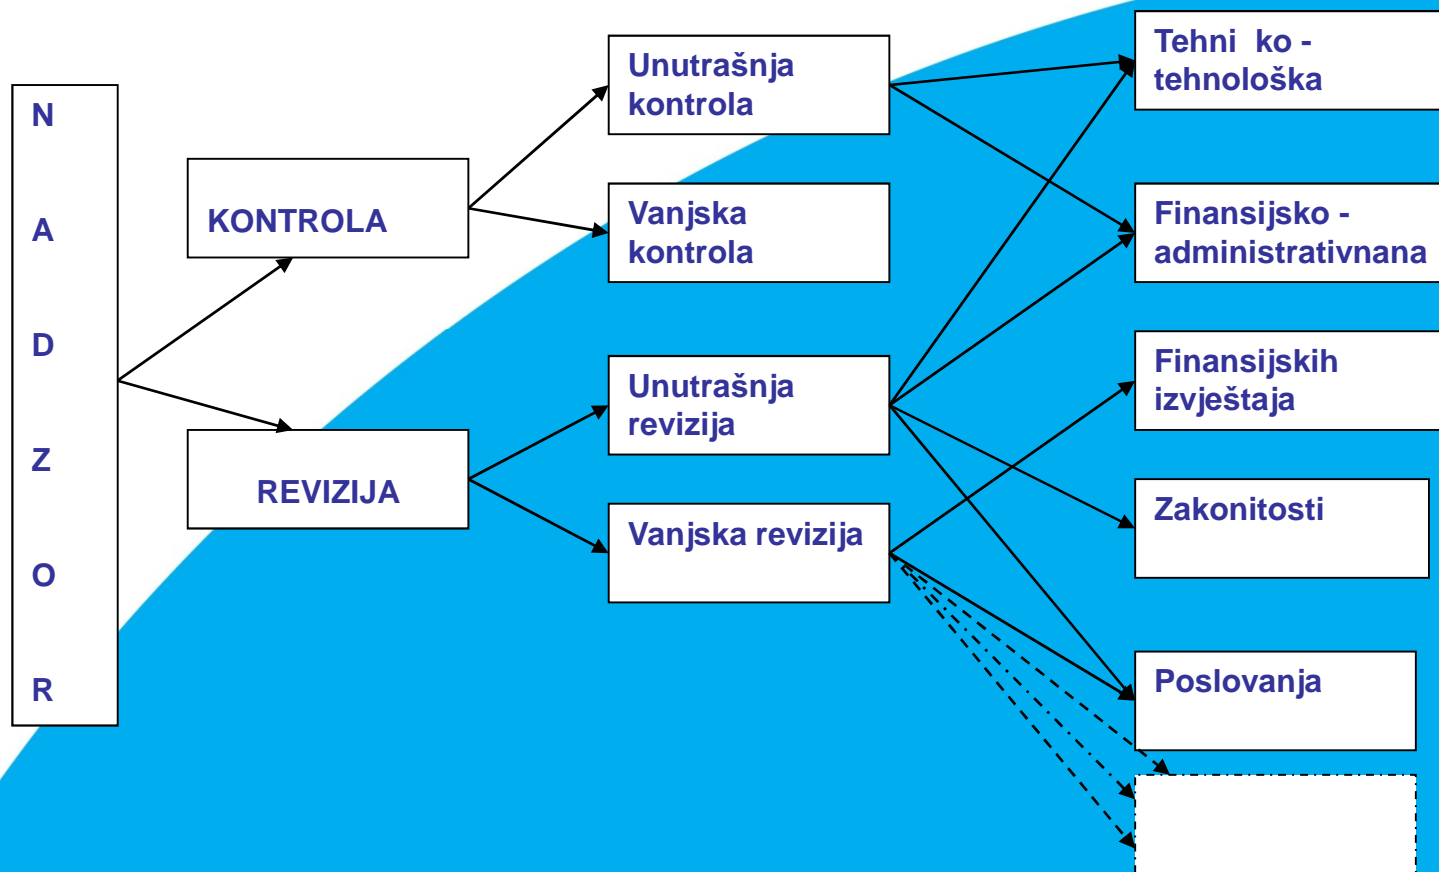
N
A
D
Z
O
R

KONTROLA

REVIZIJA

Unutrašnja kontrola

Vanjska kontrola

Unutrašnja revizija

Vanjska revizija

Tehni ko - tehnološka

Finansijsko - administrativnana

Finansijskih izvještaja

Zakonitosti

Poslovanja